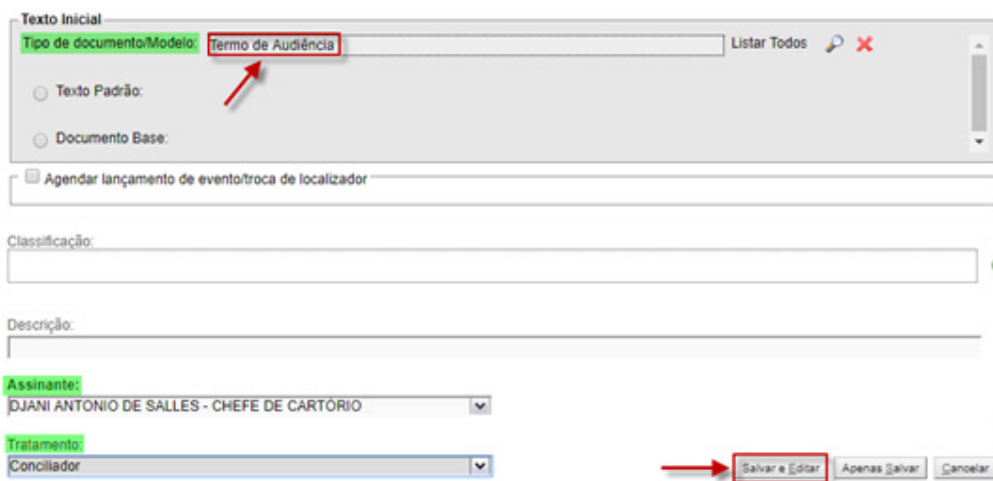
Texto Inicial

Tipo de documento/Modelo: Termo de Audiência Listar Todos

Texto Padrão:

Documento Base:

Agendar lançamento de evento/troca de localizador

Classificação:

Descrição:

Assinante:
DJANI ANTONIO DE SALLES - CHEFE DE CARTÓRIO

Tratamento:
Conciliador

Salvar e Editar Apenas Salvar Cancelar